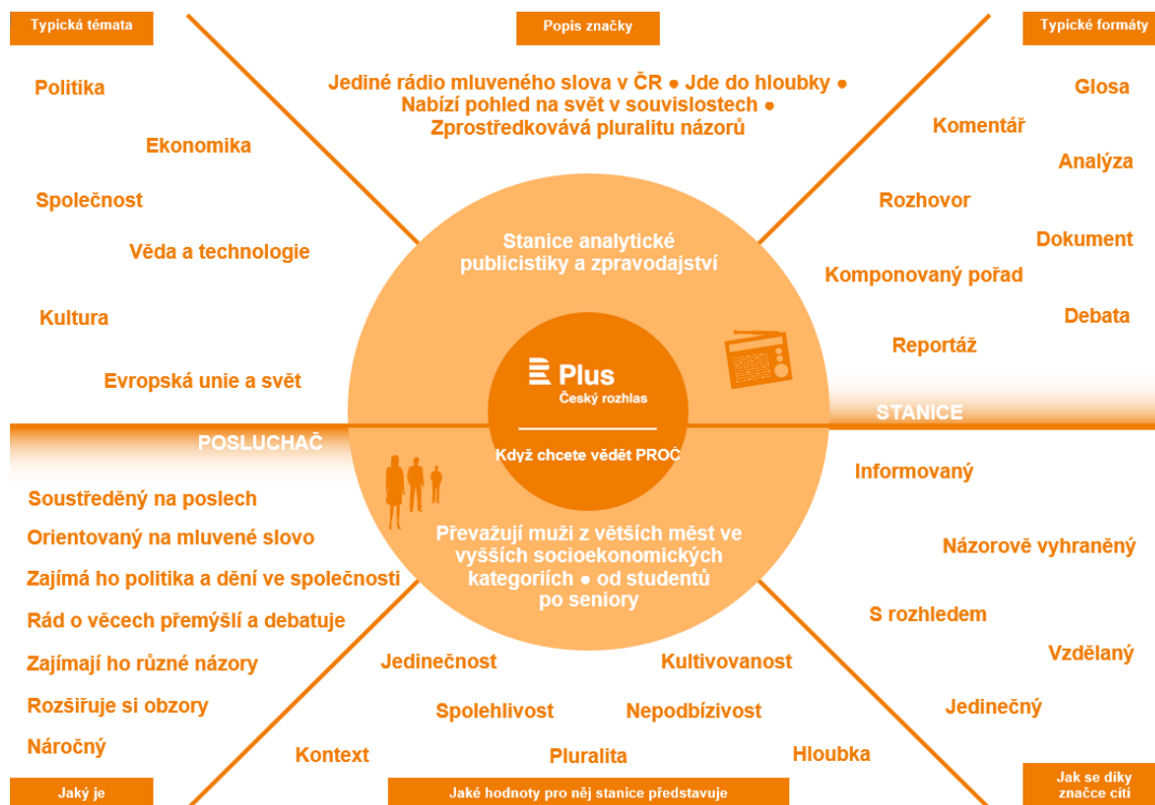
Typická témata

Popis značky

Typické formáty

Jediné rádio mluveného slova v ČR ● Jde do hloubky ● Nabízí pohled na svět v souvislostech ● Zprostředkovává pluralitu názorů

Politika

Ekonomika

Společnost

Věda a technologie

Kultura

Evropská unie a svět

Glosa

Komentář

Analýza

Rozhovor

Dokument

Komponovaný pořad

Debata

Reportáž

Stanice analytické publicistiky a zpravodajství

Plus
Český rozhlas

Když chcete vědět PROČ

STANICE

POSLUCHAČ

Převažují muži z větších měst ve vyšších socioekonomických kategoriích ● od studentů po seniory

Soustředěný na poslech

Orientovaný na mluvené slovo

Zajímá ho politika a dění ve společnosti

Rád o věcech přemýšlí a debatuje

Zajímají ho různé názory

Rozšiřuje si obzory

Náročný

Informovaný

Názorově vyhraněný

S rozhledem

Vzdělaný

Jedinečný

Jedinečnost

Kultivovanost

Spolehlivost

Nepodbízivost

Kontext

Pluralita

Hloubka

Jaký je

Jaké hodnoty pro něj stanice představuje

Jak se díky značce cítí